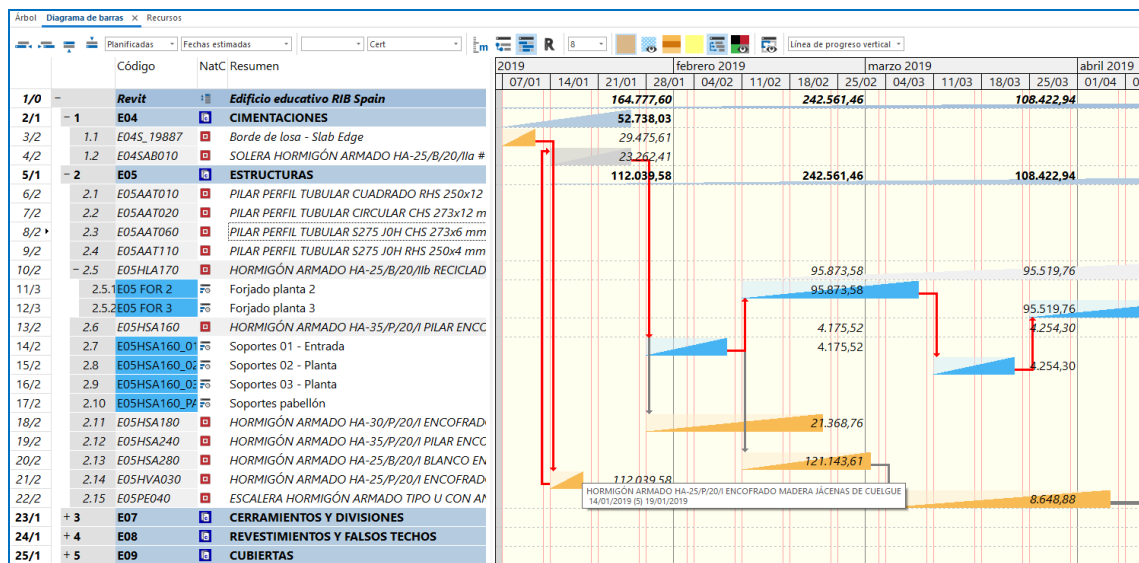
Árbol Diagrama de barras × Recursos

Planificadas | Fechas estimadas | Cert | R | 8 | Línea de progreso vertical

| | | Código | NatC | Resumen |
|---|---|---|---|---|
| 1/0 | − | Revit | | Edificio educativo RIB Spain |
| 2/1 | − 1 | E04 | | CIMENTACIONES |
| 3/2 | 1.1 | E04S_19887 | | Borde de losa - Slab Edge |
| 4/2 | 1.2 | E04SAB010 | | SOLERA HORMIGÓN ARMADO HA-25/B/20/IIa # |
| 5/1 | − 2 | E05 | | ESTRUCTURAS |
| 6/2 | 2.1 | E05AAT010 | | PILAR PERFIL TUBULAR CUADRADO RHS 250x12 |
| 7/2 | 2.2 | E05AAT020 | | PILAR PERFIL TUBULAR CIRCULAR CHS 273x12 m |
| 8/2 | 2.3 | E05AAT060 | | PILAR PERFIL TUBULAR S275 J0H CHS 273x6 mm |
| 9/2 | 2.4 | E05AAT110 | | PILAR PERFIL TUBULAR S275 J0H RHS 250x4 mm |
| 10/2 | − 2.5 | E05HLA170 | | HORMIGÓN ARMADO HA-25/B/20/IIb RECICLAD |
| 11/3 | 2.5.1 | E05 FOR 2 | | Forjado planta 2 |
| 12/3 | 2.5.2 | E05 FOR 3 | | Forjado planta 3 |
| 13/2 | 2.6 | E05HSA160 | | HORMIGÓN ARMADO HA-35/P/20/I PILAR ENCO |
| 14/2 | 2.7 | E05HSA160_01 | | Soportes 01 - Entrada |
| 15/2 | 2.8 | E05HSA160_02 | | Soportes 02 - Planta |
| 16/2 | 2.9 | E05HSA160_03 | | Soportes 03 - Planta |
| 17/2 | 2.10 | E05HSA160_PA | | Soportes pabellón |
| 18/2 | 2.11 | E05HSA180 | | HORMIGÓN ARMADO HA-30/P/20/I ENCOFRADO |
| 19/2 | 2.12 | E05HSA240 | | HORMIGÓN ARMADO HA-35/P/20/I PILAR ENCO |
| 20/2 | 2.13 | E05HSA280 | | HORMIGÓN ARMADO HA-25/B/20/I BLANCO EN |
| 21/2 | 2.14 | E05HVA030 | | HORMIGÓN ARMADO HA-25/P/20/I ENCOFRADO |
| 22/2 | 2.15 | E05PE040 | | ESCALERA HORMIGÓN ARMADO TIPO U CON AN |
| 23/1 | + 3 | E07 | | CERRAMIENTOS Y DIVISIONES |
| 24/1 | + 4 | E08 | | REVESTIMIENTOS Y FALSOS TECHOS |
| 25/1 | + 5 | E09 | | CUBIERTAS |

2019 | febrero 2019 | marzo 2019 | abril 2019
07/01 | 14/01 | 21/01 | 28/01 | 04/02 | 11/02 | 18/02 | 25/02 | 04/03 | 11/03 | 18/03 | 25/03 | 01/04

164.777,60
242.561,46
108.422,94
52.738,03
29.475,61
23.262,41
112.039,58
242.561,46
108.422,94
95.873,58
95.519,76
95.873,58
95.519,76
4.175,52
4.254,30
4.175,52
4.254,30
21.368,76
121.143,61
112.039,58
8.648,88

HORMIGÓN ARMADO HA-25/P/20/I ENCOFRADO MADERA JÁCENAS DE CUELGUE
14/01/2019 (5) 19/01/2019